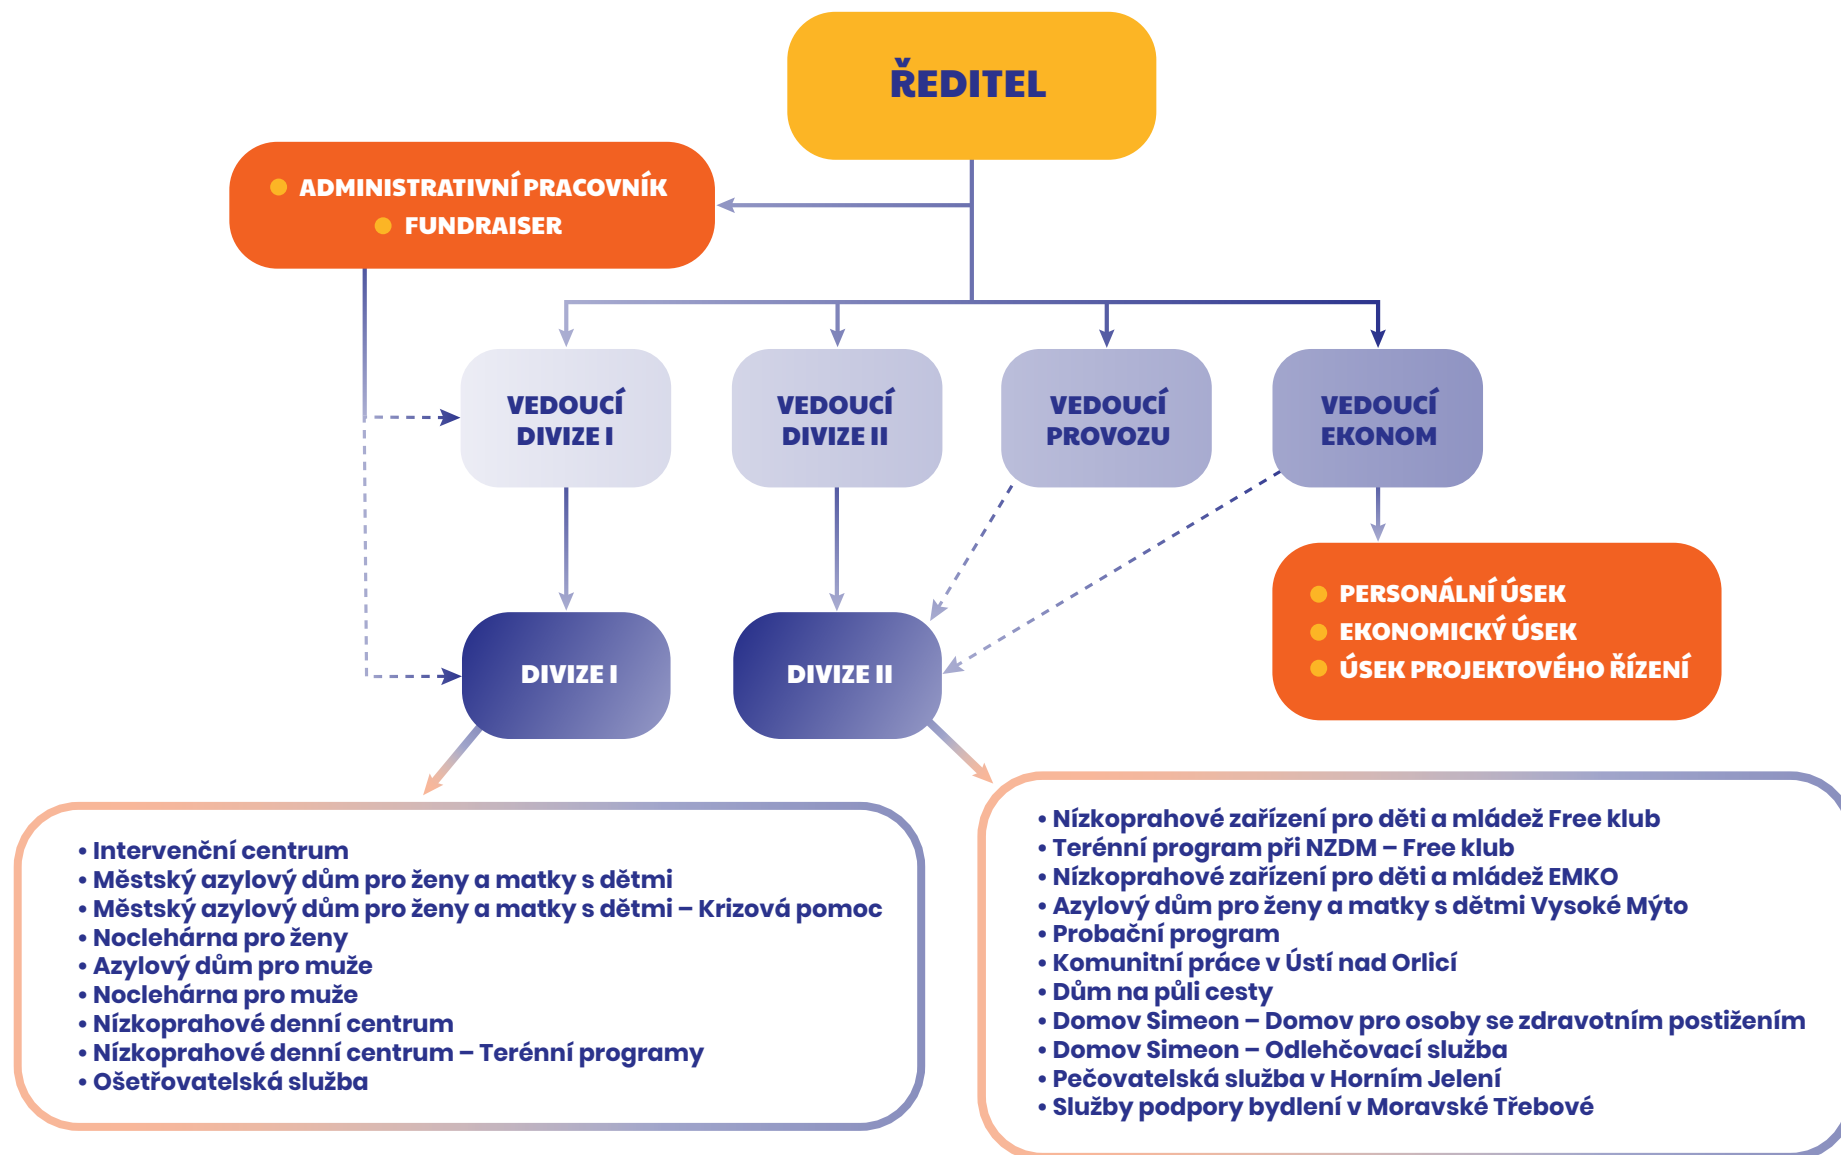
ŘEDITEL

ADMINISTRATIVNÍ PRACOVNÍK
FUNDRAISER

VEDOUCÍ DIVIZE I

VEDOUCÍ DIVIZE II

VEDOUCÍ PROVOZU

VEDOUCÍ EKONOM

PERSONÁLNÍ ÚSEK
EKONOMICKÝ ÚSEK
ÚSEK PROJEKTOVÉHO ŘÍZENÍ

DIVIZE I

DIVIZE II

• Intervenční centrum
• Městský azylový dům pro ženy a matky s dětmi
• Městský azylový dům pro ženy a matky s dětmi – Krizová pomoc
• Noclehárna pro ženy
• Azylový dům pro muže
• Noclehárna pro muže
• Nízkoprahové denní centrum
• Nízkoprahové denní centrum – Terénní programy
• Ošetřovatelská služba

• Nízkoprahové zařízení pro děti a mládež Free klub
• Terénní program při NZDM – Free klub
• Nízkoprahové zařízení pro děti a mládež EMKO
• Azylový dům pro ženy a matky s dětmi Vysoké Mýto
• Probační program
• Komunitní práce v Ústí nad Orlicí
• Dům na půli cesty
• Domov Simeon – Domov pro osoby se zdravotním postižením
• Domov Simeon – Odlehčovací služba
• Pečovatelská služba v Horním Jelení
• Služby podpory bydlení v Moravské Třebové